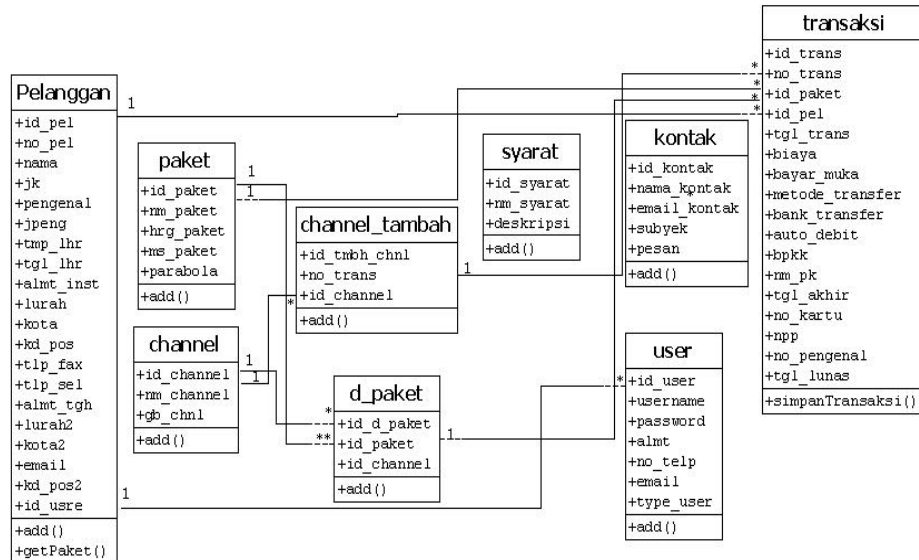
transaksi
+id_trans
+no_trans
+id_paket
+id_pel
+tgl_trans
+biaya
+bayar_muka
+metode_transfer
+bank_transfer
+auto_debit
+bpkk
+nm_pk
+tgl_akhir
+no_kartu
+npp
+no_pengenal
+tgl_lunas
+simpanTransaksi()

Pelanggan
+id_pel
+no_pel
+nama
+jk
+pengenal
+jpeng
+tmp_lhr
+tgl_lhr
+almt_inst
+lurah
+kota
+kd_pos
+tlp_fax
+tlp_sel
+almt_tgh
+lurah2
+kota2
+email
+kd_pos2
+id_usre
+add()
+getPaket()

paket
+id_paket
+nm_paket
+hrg_paket
+ms_paket
+parabola
+add()

syarat
+id_syarat
+nm_syarat
+deskripsi
+add()

kontak
+id_kontak
+nama_kontak
+email_kontak
+subyek
+pesan
+add()

channel_tambah
+id_tmbh_chnl
+no_trans
+id_channel
+add()

channel
+id_channel
+nm_channel
+gb_chnl
+add()

d_paket
+id_d_paket
+id_paket
+id_channel
+add()

user
+id_user
+username
+password
+almt
+no_telp
+email
+type_user
+add()

1
1
1
1
1
1
1
1
*
*
*
*
*
*
*
**